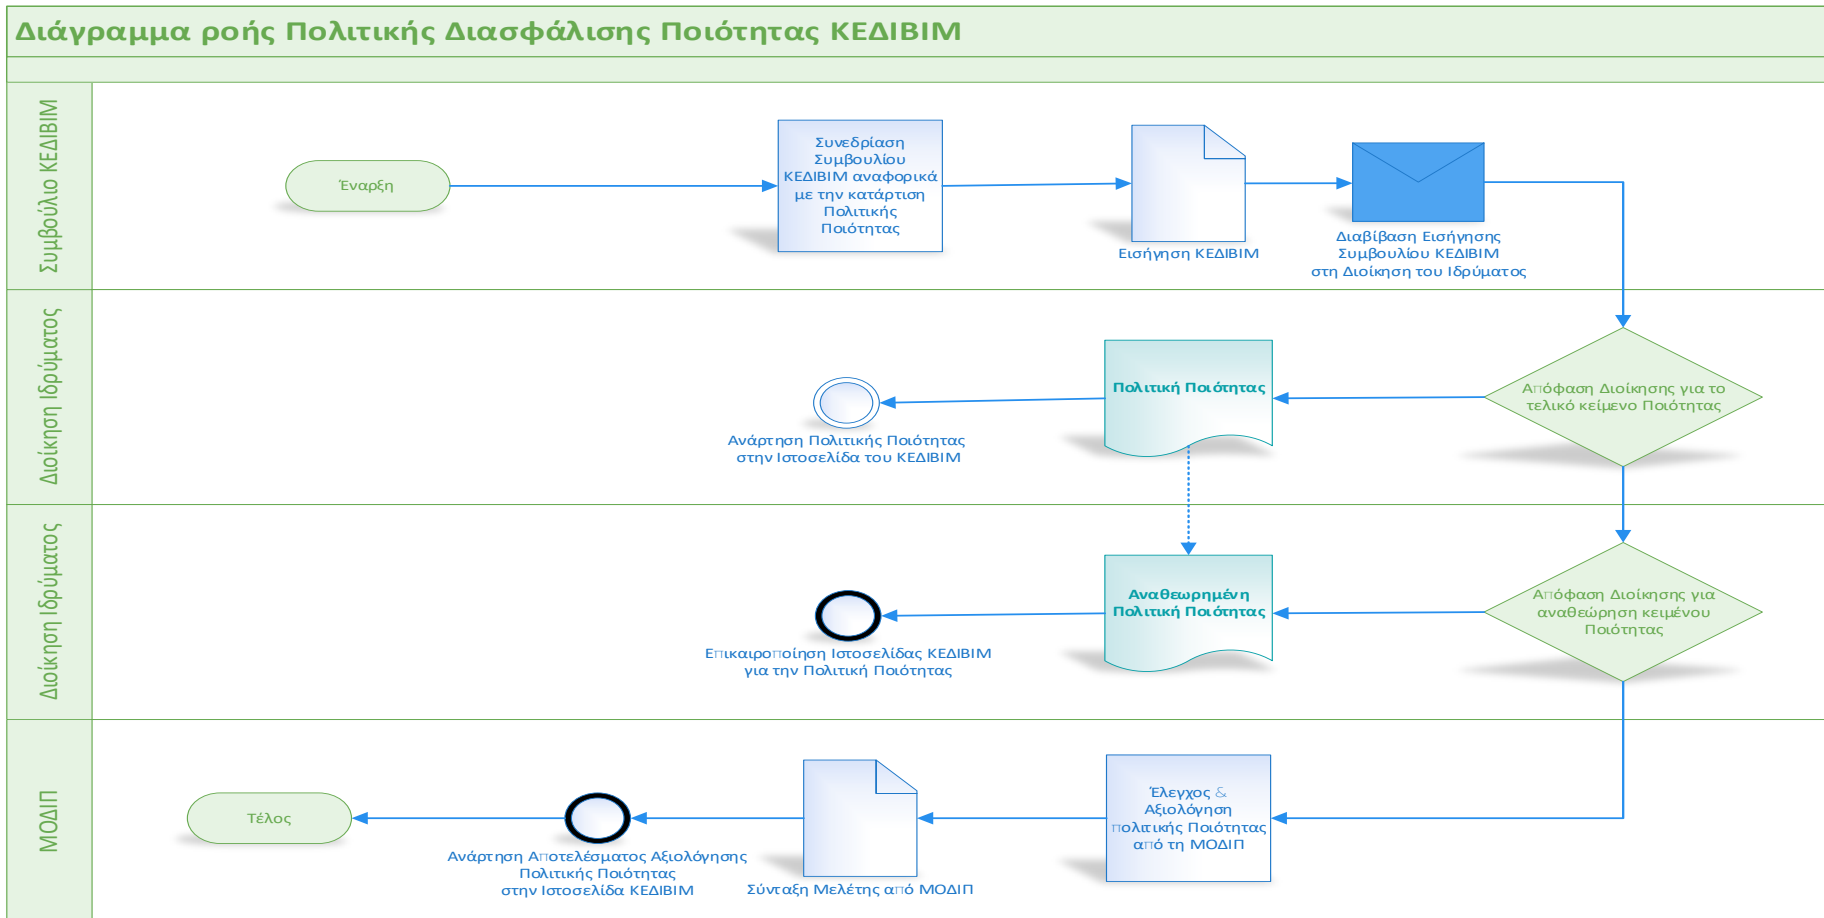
Διάγραμμα ροής Πολιτικής Διασφάλισης Ποιότητας ΚΕΔΙΒΙΜ

Συμβούλιο ΚΕΔΙΒΙΜ

Έναρξη

Συνεδρίαση Συμβουλίου ΚΕΔΙΒΙΜ αναφορικά με την κατάρτιση Πολιτικής Ποιότητας

Εισήγηση ΚΕΔΙΒΙΜ

Διαβίβαση Εισήγησης Συμβουλίου ΚΕΔΙΒΙΜ στη Διοίκηση του Ιδρύματος

Διοίκηση Ιδρύματος

Απόφαση Διοίκησης για το τελικό κείμενο Ποιότητας

Πολιτική Ποιότητας

Ανάρτηση Πολιτικής Ποιότητας στην Ιστοσελίδα του ΚΕΔΙΒΙΜ

Διοίκηση Ιδρύματος

Απόφαση Διοίκησης για αναθεώρηση κειμένου Ποιότητας

Αναθεωρημένη Πολιτική Ποιότητας

Επικαιροποίηση Ιστοσελίδας ΚΕΔΙΒΙΜ για την Πολιτική Ποιότητας

ΜΟΔΙΠ

Έλεγχος & Αξιολόγηση πολιτικής Ποιότητας από τη ΜΟΔΙΠ

Σύνταξη Μελέτης από ΜΟΔΙΠ

Ανάρτηση Αποτελέσματος Αξιολόγησης Πολιτικής Ποιότητας στην Ιστοσελίδα ΚΕΔΙΒΙΜ

Τέλος